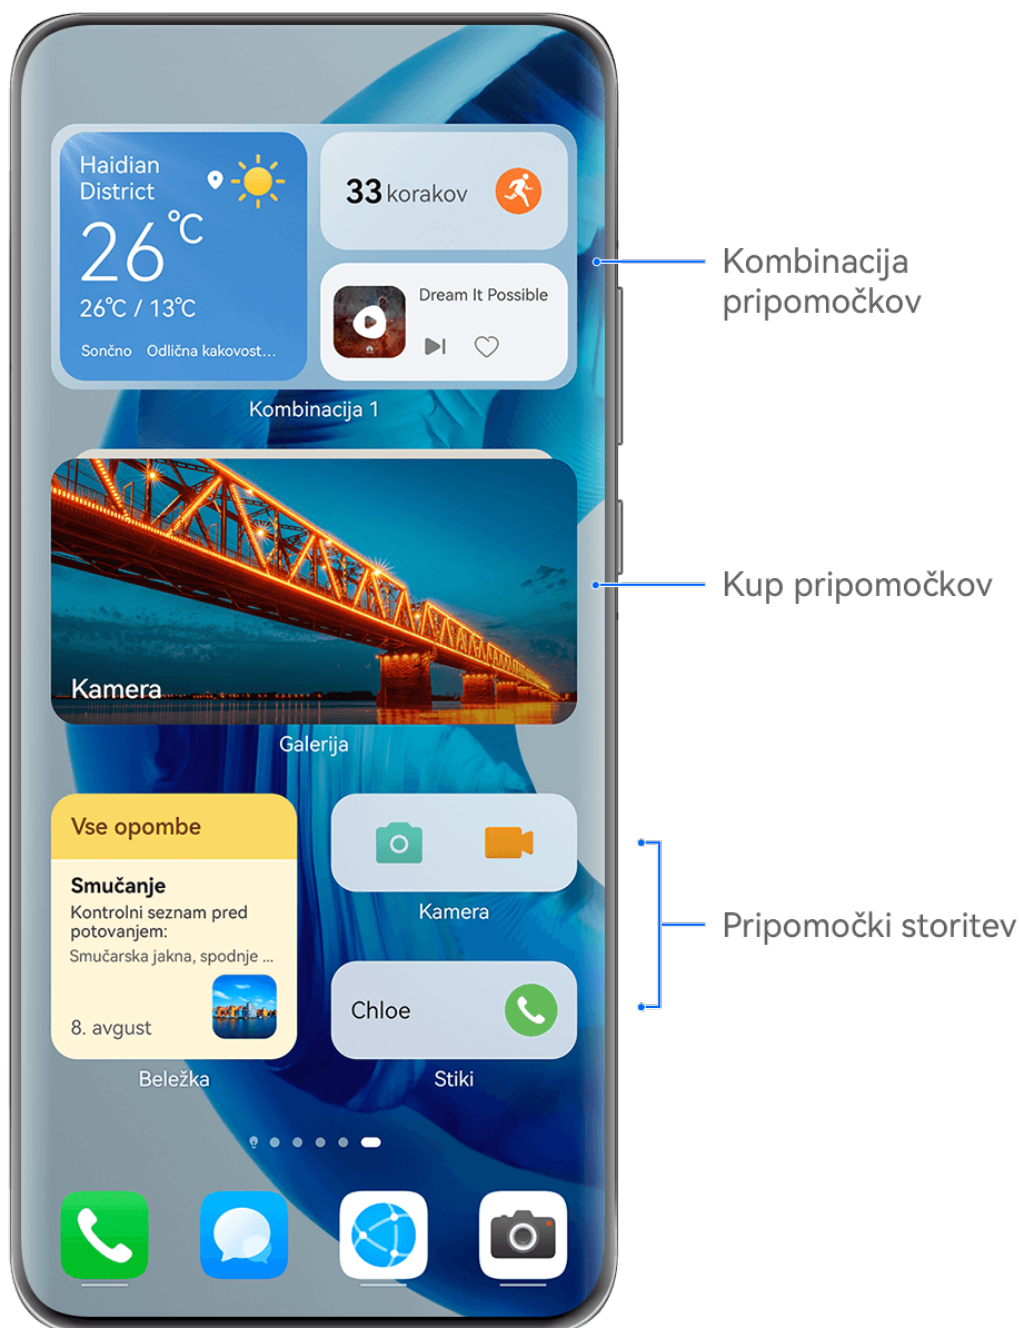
Haidian District

26 °C

26°C / 13°C

Sončno Odlična kakovost...

33 korakov

Dream It Possible

Kombinacija 1

Kombinacija pripomočkov

Kamera

Galerija

Kup pripomočkov

Vse opombe

Smučanje

Kontrolni seznam pred potovanjem:

Smučarska jakna, spodnje ...

8. avgust

Beležka

Kamera

Chloe

Stiki

Pripomočki storitev